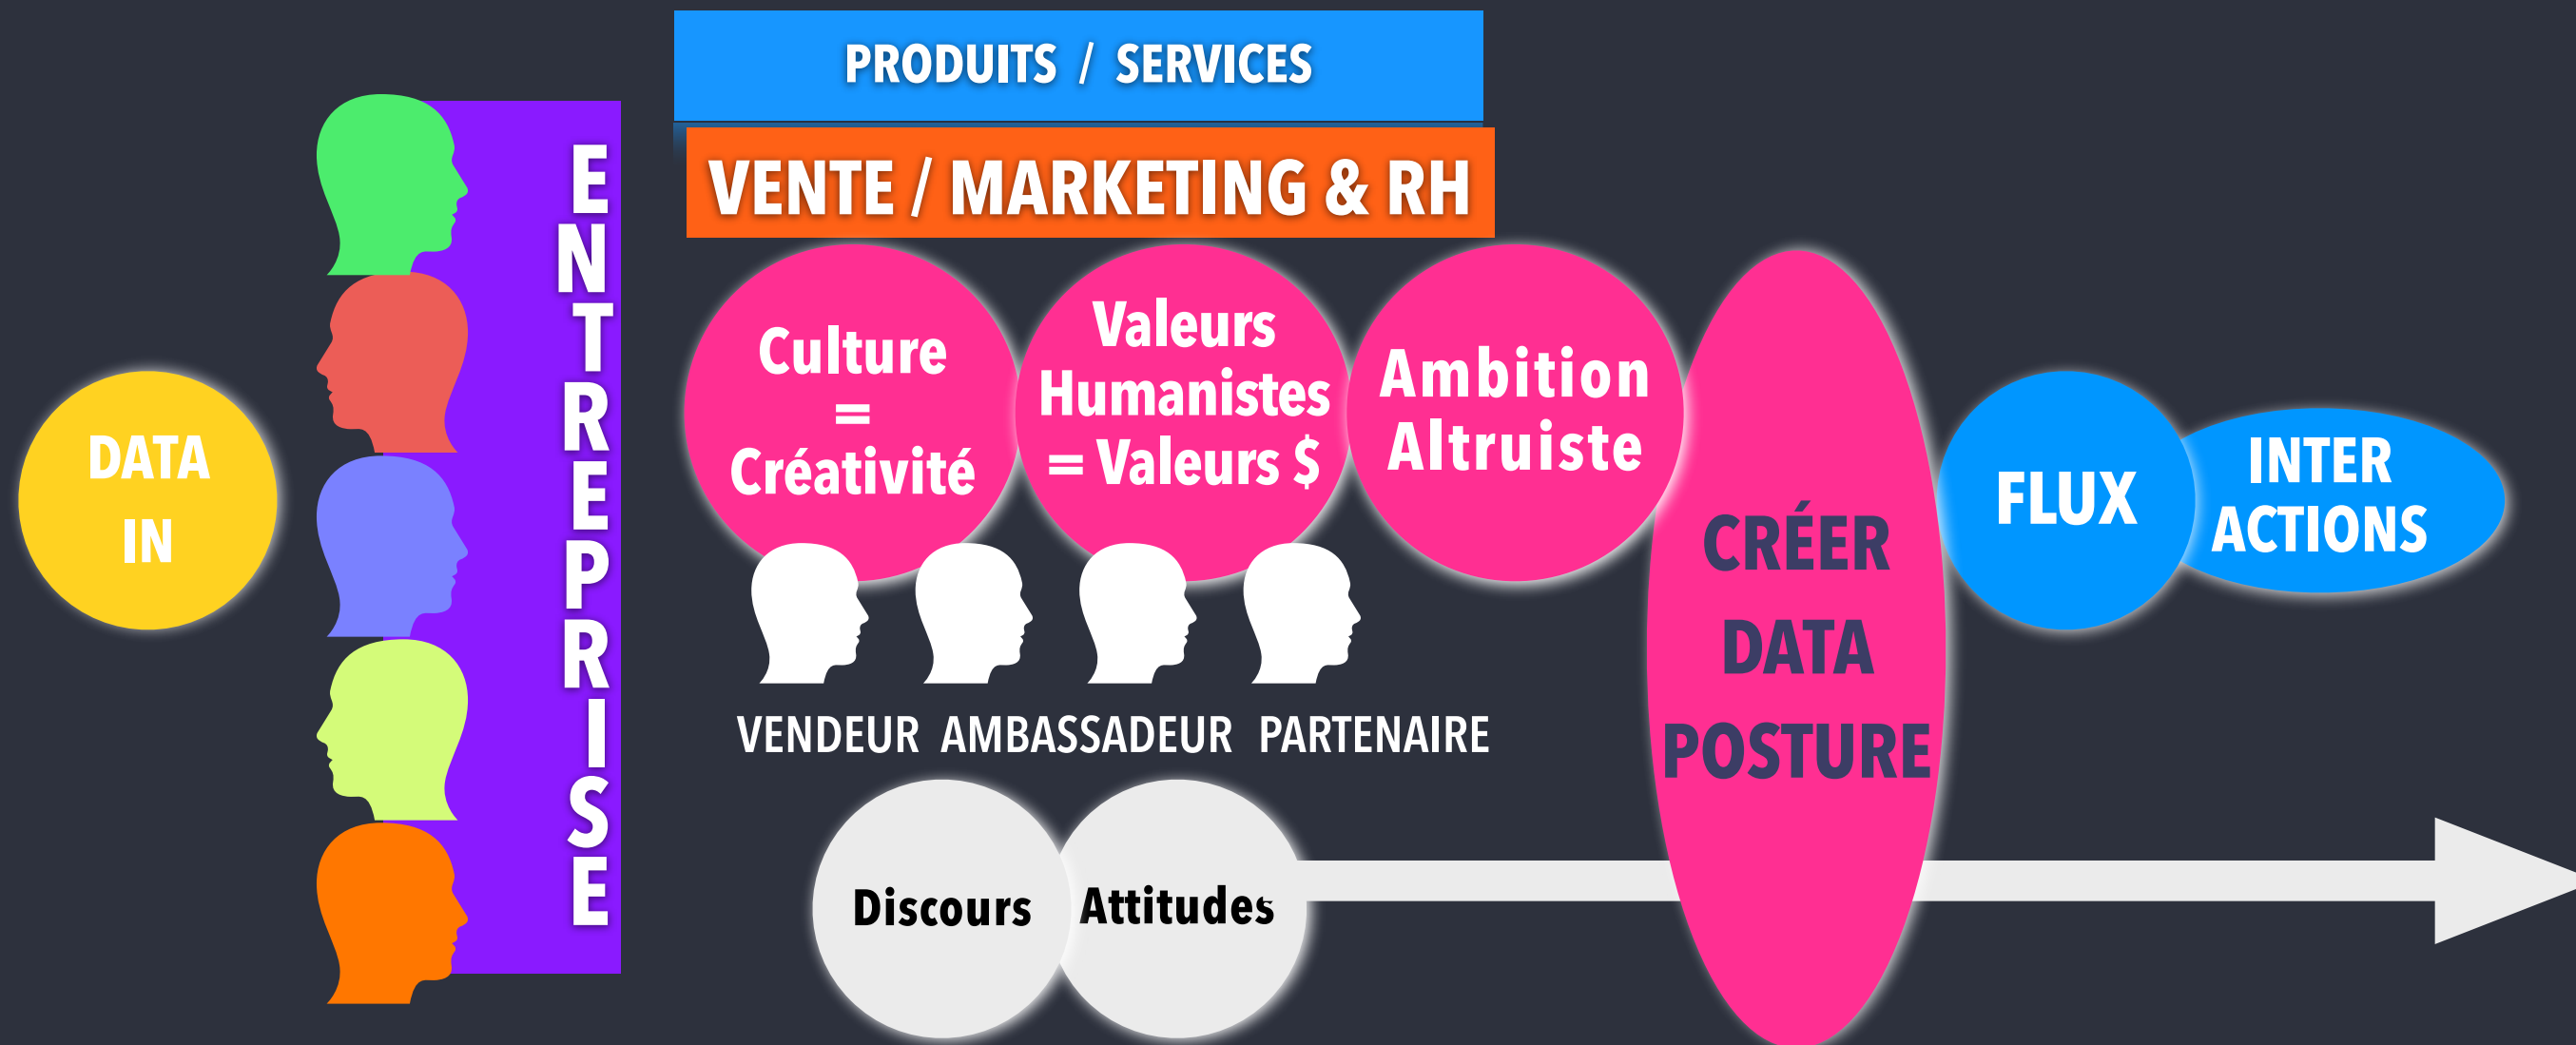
PRODUITS / SERVICES

VENTE / MARKETING & RH

DATA IN

ENTREPRISE

Culture = Créativité

Valeurs Humanistes = Valeurs $

Ambition Altruiste

CRÉER DATA POSTURE

FLUX

INTER ACTIONS

VENDEUR AMBASSADEUR PARTENAIRE

Discours

Attitudes